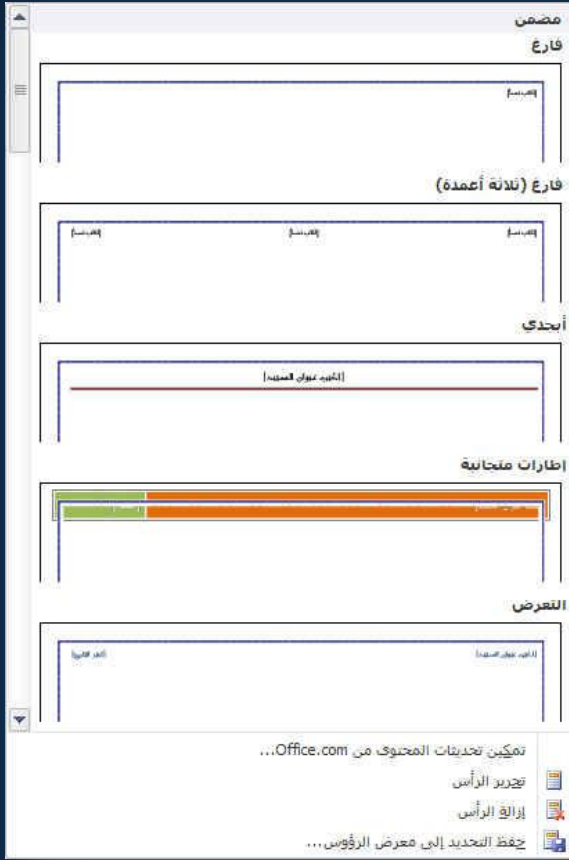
مضمن

فارغ

[اكتب نصاً]

فارغ (ثلاثة أعمدة)

[اكتب نصاً] [اكتب نصاً] [اكتب نصاً]

أبجدي

[اكتب عنوان المستند]

إطارات متجانبة

التعرض

[اكتب عنوان المستند] [اختر التاريخ]

تمكين تحديثات المحتوى من Office.com...

تحرير الرأس

إزالة الرأس

حفظ التحديد إلى معرض الرؤوس...